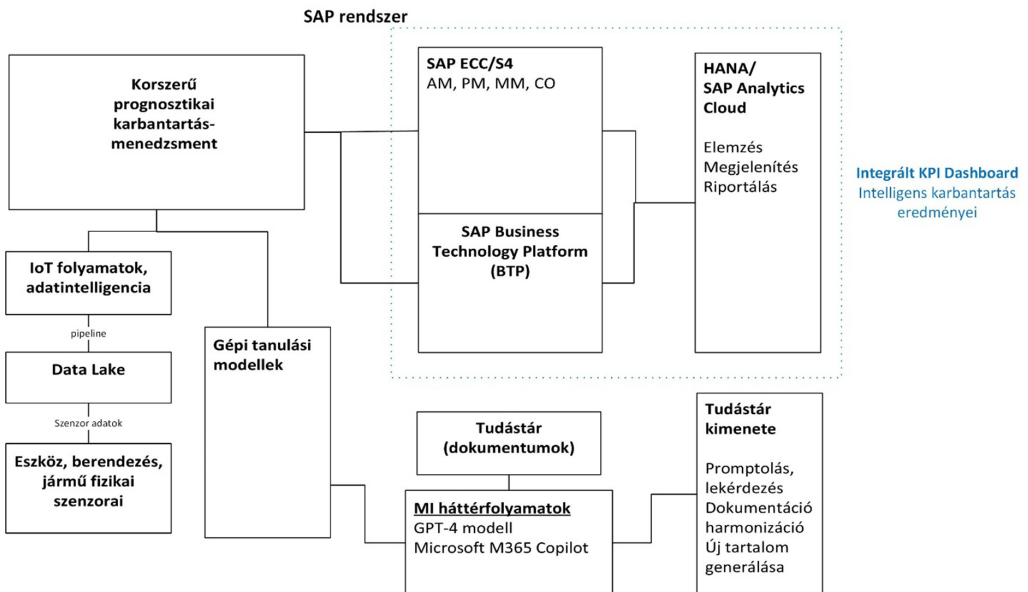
SAP rendszer

Korszerű prognosztikai karbantartás-menedzsment

SAP ECC/S4
AM, PM, MM, CO

SAP Business Technology Platform (BTP)

HANA/ SAP Analytics Cloud

Elemzés
Megjelenítés
Riportálás

Integrált KPI Dashboard
Intelligens karbantartás eredményei

IoT folyamatok, adatintelligencia

pipeline

Data Lake

Szenzor adatok

Eszköz, berendezés, jármű fizikai szenzorai

Gépi tanulási modellek

Tudástár (dokumentumok)

MI háttérfolyamatok
GPT-4 modell
Microsoft M365 Copilot

Tudástár kimenete

Promptolás, lekérdezés
Dokumentáció harmonizáció
Új tartalom generálása